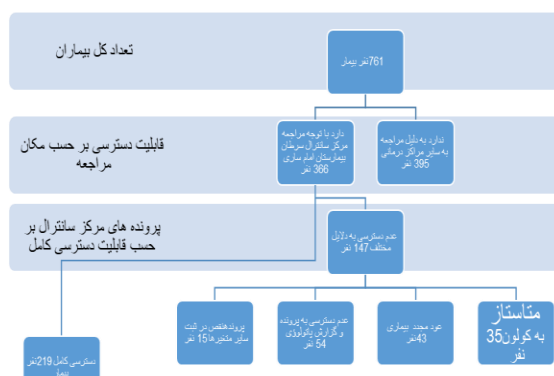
تعداد کل بیماران

761نفر بیمار

قابلیت دسترسی بر حسب مکان مراجعه

دارد با توجه مراجعه مرکز سانترال سرطان بیمارستان امام ساری 366 نفر

ندارد به دلیل مراجعه به سایر مراکز درمانی 395 نفر

پرونده های مرکز سانترال بر حسب قابلیت دسترسی کامل

عدم دسترسی به دلایل مختلف 147 نفر

دسترسی کامل 219نفر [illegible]

پرونده ناقص در ثبت سایر متغیرها 15 نفر

عدم دسترسی به پرونده و گزارش پاتولوژی 54 نفر

عود مجدد بیماری 43نفر

متاستاز به کولون35 نفر